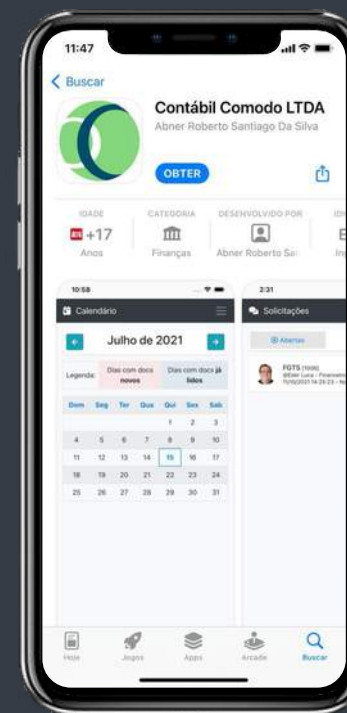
11:47

< Buscar

Contábil Comodo LTDA

Abner Roberto Santiago Da Silva

OBTER

IDADE
+17
Anos

CATEGORIA
Finanças

DESENVOLVIDO POR
Abner Roberto Sa

10:58

Calendário

Julho de 2021

Legenda: Dias com docs novos | Dias com docs já lidos

| Dom | Seg | Ter | Qua | Qui | Sex | Sab |
|---|---|---|---|---|---|---|
| | | | | 1 | 2 | 3 |
| 4 | 5 | 6 | 7 | 8 | 9 | 10 |
| 11 | 12 | 13 | 14 | 15 | 16 | 17 |
| 18 | 19 | 20 | 21 | 22 | 23 | 24 |
| 25 | 26 | 27 | 28 | 29 | 30 | 31 |

2:31

Solicitações

Abertas

FGTS (1008)
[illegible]

Hoje Jogos Apps Arcade Buscar